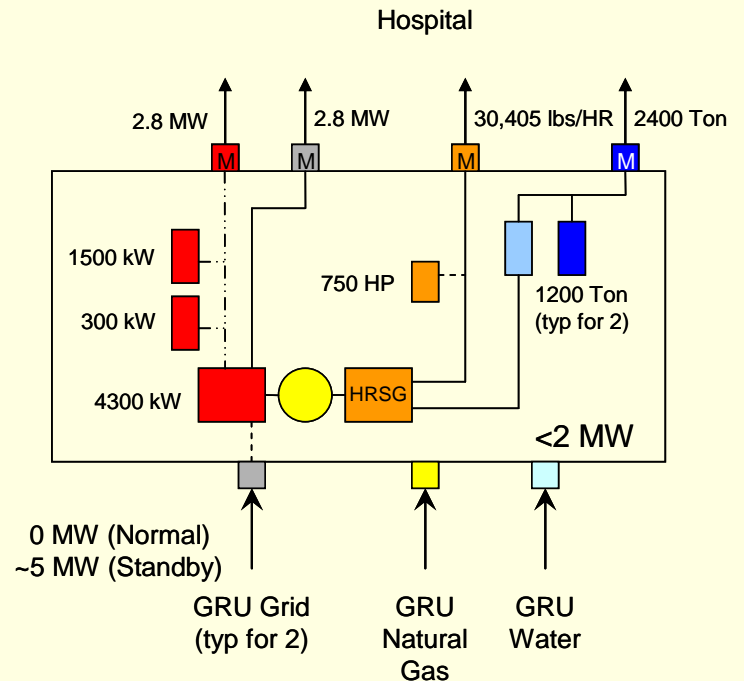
Hospital

2.8 MW

M

2.8 MW

M

30,405 lbs/HR

M

2400 Ton

M

1500 kW

300 kW

750 HP

1200 Ton (typ for 2)

4300 kW

HRSG

<2 MW

0 MW (Normal)
~5 MW (Standby)

GRU Grid (typ for 2)

GRU Natural Gas

GRU Water